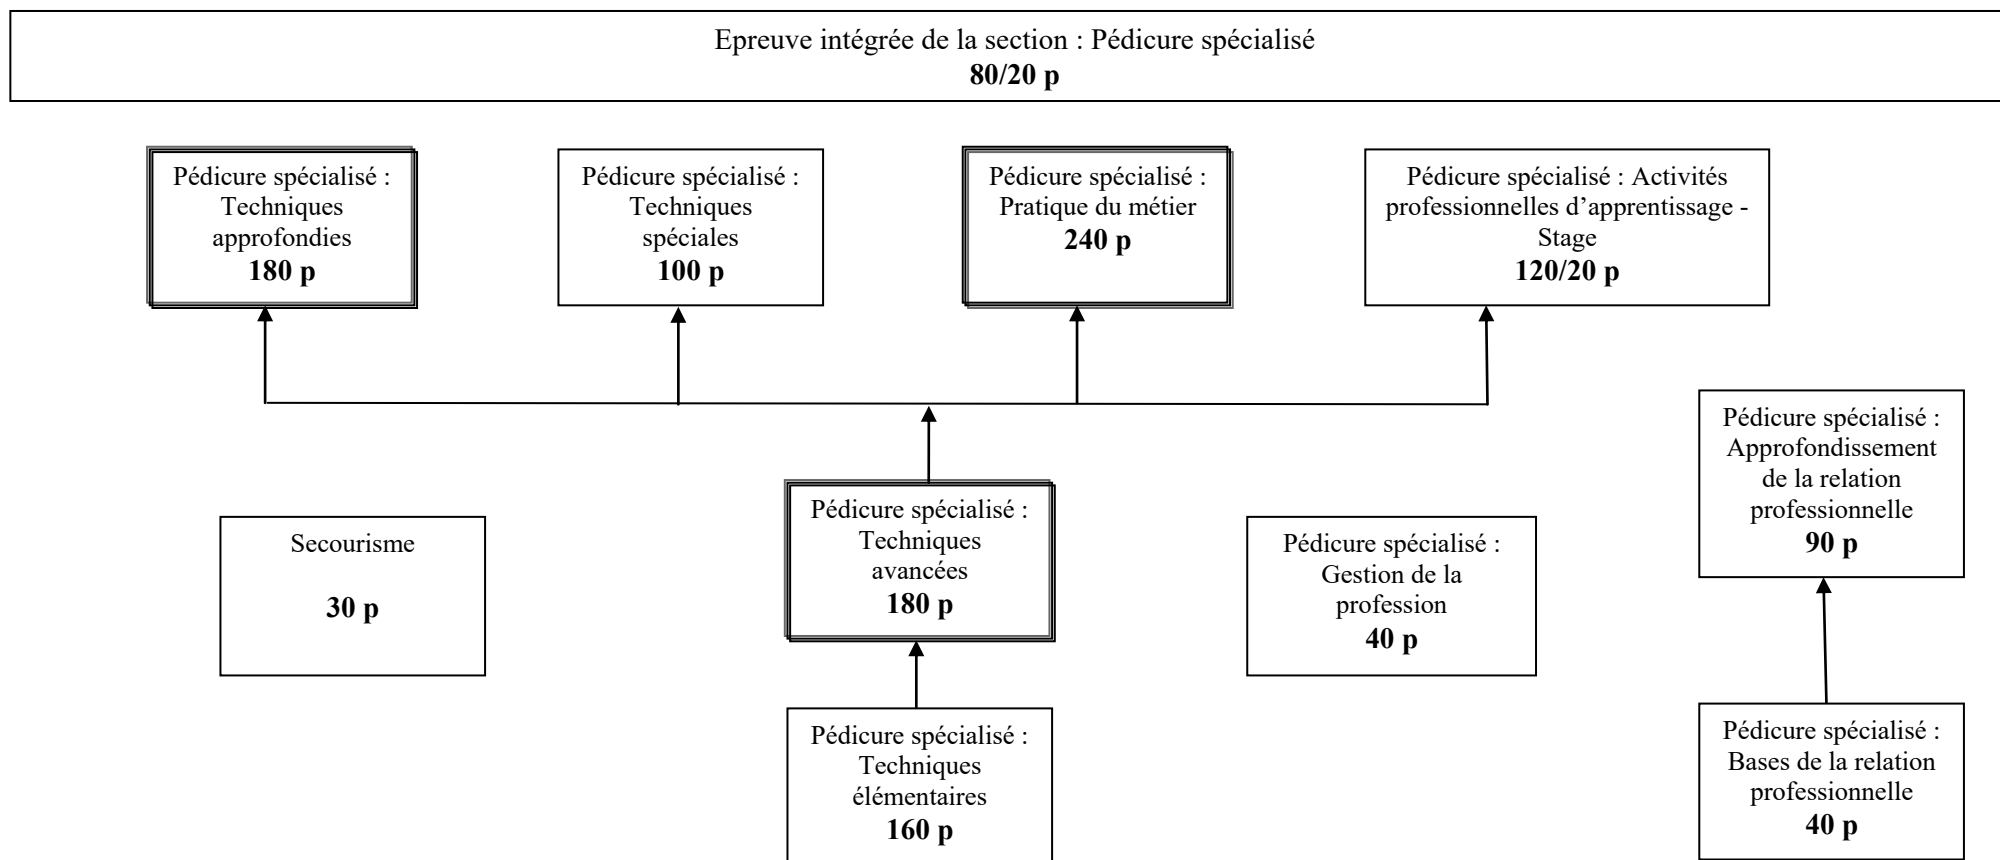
Epreuve intégrée de la section : Pédicure spécialisé
**80/20 p**

Pédicure spécialisé : Techniques approfondies
**180 p**

Pédicure spécialisé : Techniques spéciales
**100 p**

Pédicure spécialisé : Pratique du métier
**240 p**

Pédicure spécialisé : Activités professionnelles d'apprentissage - Stage
**120/20 p**

Pédicure spécialisé : Approfondissement de la relation professionnelle
**90 p**

Secourisme
**30 p**

Pédicure spécialisé : Techniques avancées
**180 p**

Pédicure spécialisé : Gestion de la profession
**40 p**

Pédicure spécialisé : Techniques élémentaires
**160 p**

Pédicure spécialisé : Bases de la relation professionnelle
**40 p**